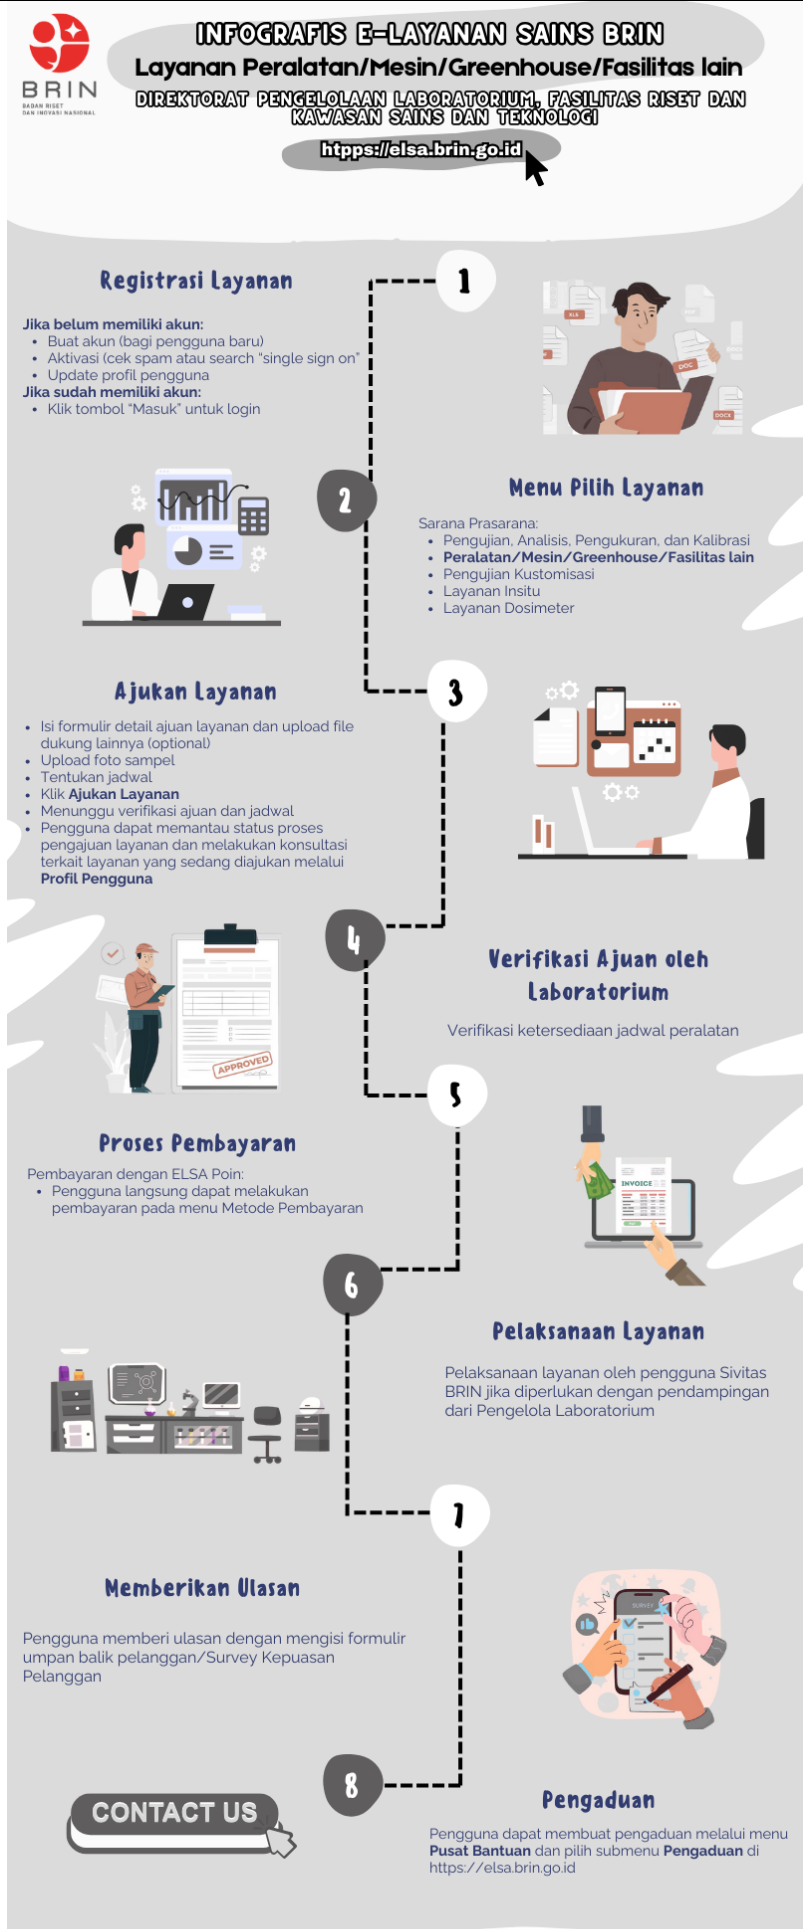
BRIN
BADAN RISET DAN INOVASI NASIONAL

INFOGRAFIS E-LAYANAN SAINS BRIN
Layanan Peralatan/Mesin/Greenhouse/Fasilitas lain
DIREKTORAT PENGELOLAAN LABORATORIUM, FASILITAS RISET DAN KAWASAN SAINS DAN TEKNOLOGI
htpps://elsa.brin.go.id

1
Registrasi Layanan
Jika belum memiliki akun:
- Buat akun (bagi pengguna baru)
- Aktivasi (cek spam atau search "single sign on"
- Update profil pengguna
Jika sudah memiliki akun:
- Klik tombol "Masuk" untuk login

XLS
DOC
DOCX

2
Menu Pilih Layanan
Sarana Prasarana:
- Pengujian, Analisis, Pengukuran, dan Kalibrasi
- Peralatan/Mesin/Greenhouse/Fasilitas lain
- Pengujian Kustomisasi
- Layanan Insitu
- Layanan Dosimeter

3
Ajukan Layanan
- Isi formulir detail ajuan layanan dan upload file dukung lainnya (optional)
- Upload foto sampel
- Tentukan jadwal
- Klik Ajukan Layanan
- Menunggu verifikasi ajuan dan jadwal
- Pengguna dapat memantau status proses pengajuan layanan dan melakukan konsultasi terkait layanan yang sedang diajukan melalui Profil Pengguna

4
Verifikasi Ajuan oleh Laboratorium
Verifikasi ketersediaan jadwal peralatan
APPROVED

5
Proses Pembayaran
Pembayaran dengan ELSA Poin:
- Pengguna langsung dapat melakukan pembayaran pada menu Metode Pembayaran
INVOICE

6
Pelaksanaan Layanan
Pelaksanaan layanan oleh pengguna Sivitas BRIN jika diperlukan dengan pendampingan dari Pengelola Laboratorium

7
Memberikan Ulasan
Pengguna memberi ulasan dengan mengisi formulir umpan balik pelanggan/Survey Kepuasan Pelanggan
SURVEY

8
CONTACT US
Pengaduan
Pengguna dapat membuat pengaduan melalui menu Pusat Bantuan dan pilih submenu Pengaduan di https://elsa.brin.go.id